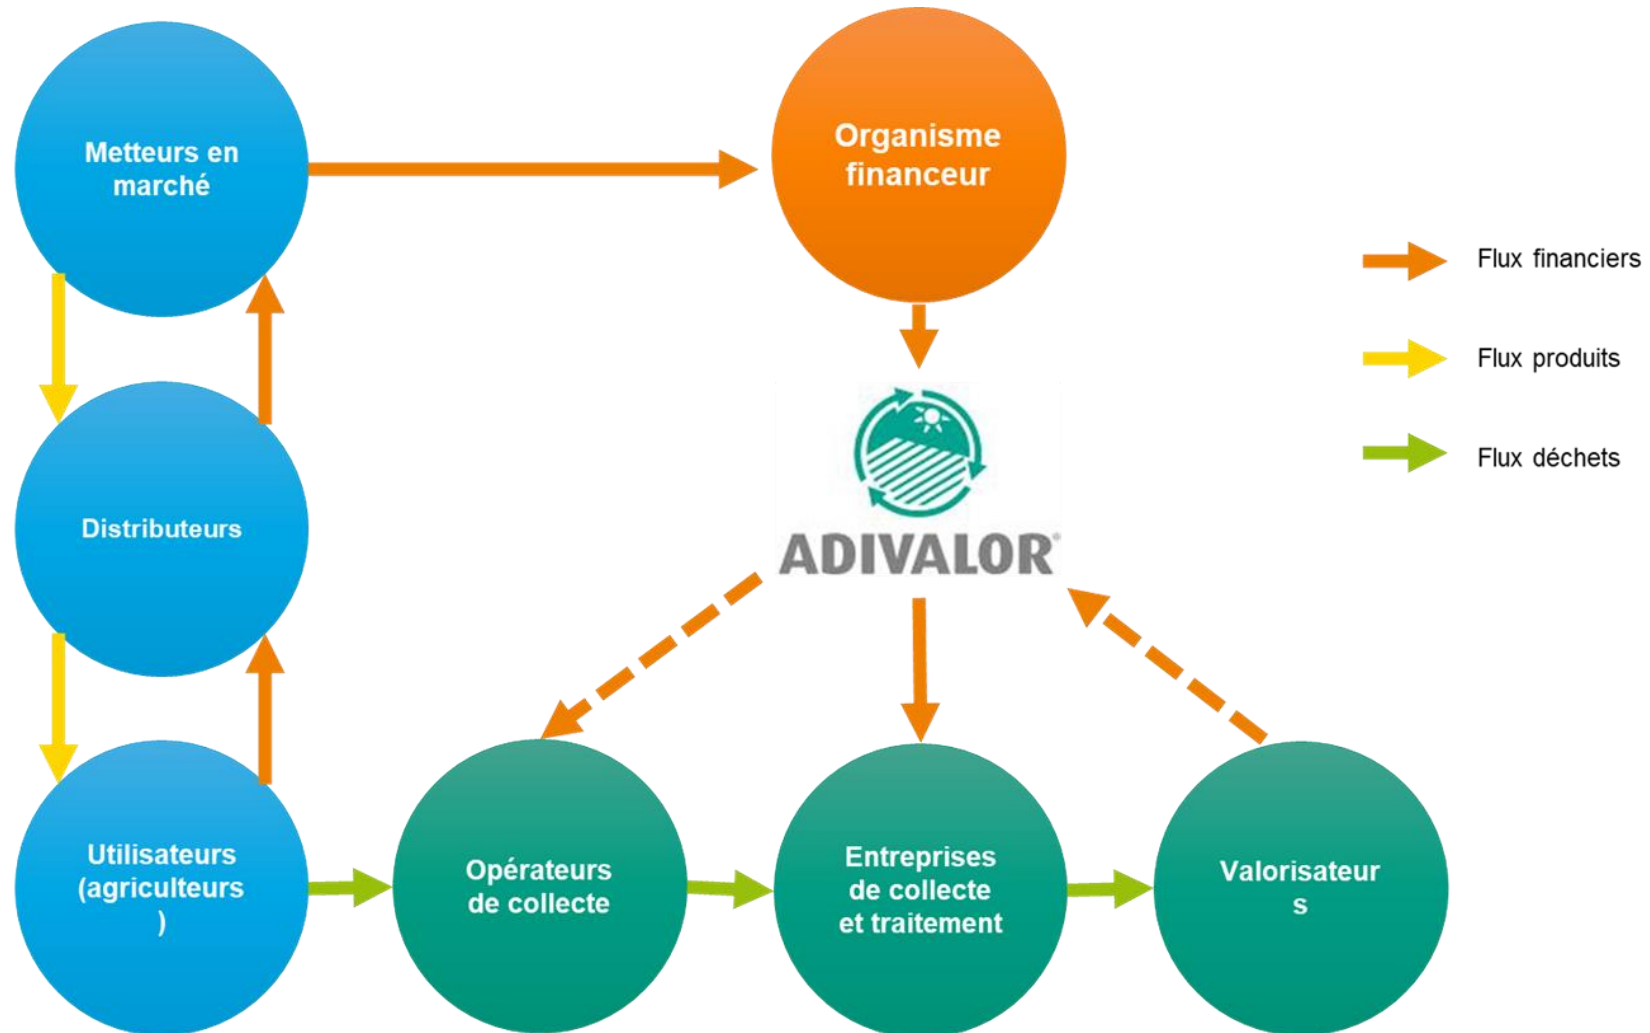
Metteurs en marché

Organisme financeur

Flux financiers

Flux produits

Flux déchets

Distributeurs

ADIVALOR

Utilisateurs (agriculteurs )

Opérateurs de collecte

Entreprises de collecte et traitement

Valorisateur s